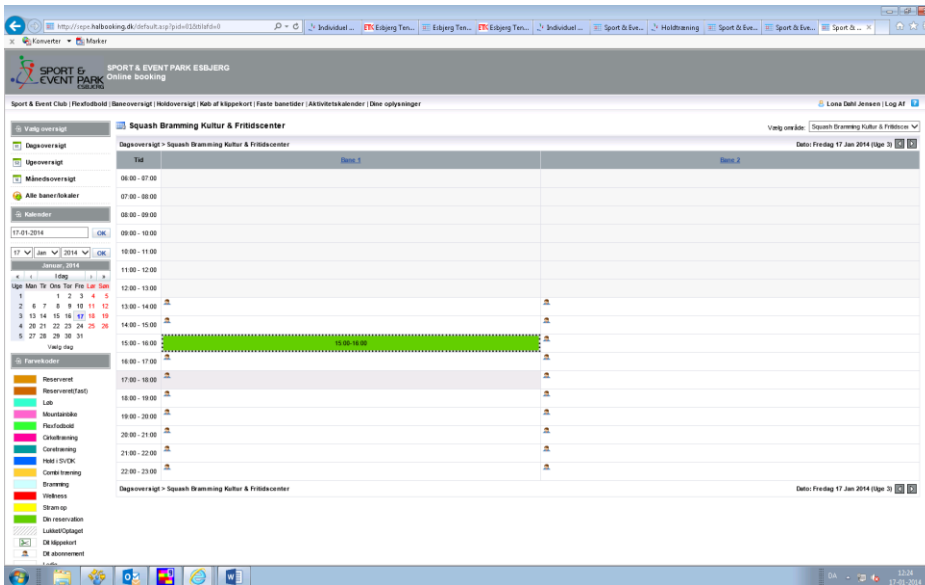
http://xxpe.halbooking.dk/default.asp?pid=01&tblefd=0
Individuel ... Esbjerg Ten... Esbjerg Ten... Esbjerg Ten... Individuel ... Sport & Eve... Holdtræning Sport & Eve... Sport & Eve... Sport & ...
Konverter Marker

SPORT & EVENT PARK ESBJERG
SPORT & EVENT PARK ESBJERG
Online booking

Sport & Event Club | Flexfodbold | Baneoversigt | Holdoversigt | Køb af klippekort | Faste banetider | Aktivitetskalender | Dine oplysninger
Lona Dahl Jensen | Log Af

Vælg oversigt
Dagsoversigt
Ugeoversigt
Månedsoversigt
Alle baner/lokaler

Kalender
17-01-2014 OK
17 Jan 2014 OK

Januar, 2014
I dag
Uge Man Tir Ons Tor Fre Lør Søn
1 1 2 3 4 5
2 6 7 8 9 10 11 12
3 13 14 15 16 17 18 19
4 20 21 22 23 24 25 26
5 27 28 29 30 31
Vælg dag

Farvekoder
Reserveret
Reserveret(fast)
Løb
Mountainbike
Flexfodbold
Cirkeltræning
Coretræning
Hold i SVØK
Combi træning
Bramming
Wellness
Stram op
Din reservation
Lukket/Optaget
Dit klippekort
Dit abonnement

Squash Bramming Kultur & Fritidscenter
Vælg område: Squash Bramming Kultur & Fritidsce
Dagsoversigt > Squash Bramming Kultur & Fritidscenter
Dato: Fredag 17 Jan 2014 (Uge 3)

| Tid | Bane 1 | Bane 2 |
|---|---|---|
| 06:00 - 07:00 | | |
| 07:00 - 08:00 | | |
| 08:00 - 09:00 | | |
| 09:00 - 10:00 | | |
| 10:00 - 11:00 | | |
| 11:00 - 12:00 | | |
| 12:00 - 13:00 | | |
| 13:00 - 14:00 | | |
| 14:00 - 15:00 | | |
| 15:00 - 16:00 | 15:00-16:00 | |
| 16:00 - 17:00 | | |
| 17:00 - 18:00 | | |
| 18:00 - 19:00 | | |
| 19:00 - 20:00 | | |
| 20:00 - 21:00 | | |
| 21:00 - 22:00 | | |
| 22:00 - 23:00 | | |

Dagsoversigt > Squash Bramming Kultur & Fritidscenter
Dato: Fredag 17 Jan 2014 (Uge 3)

DA 12:24 17-01-2014